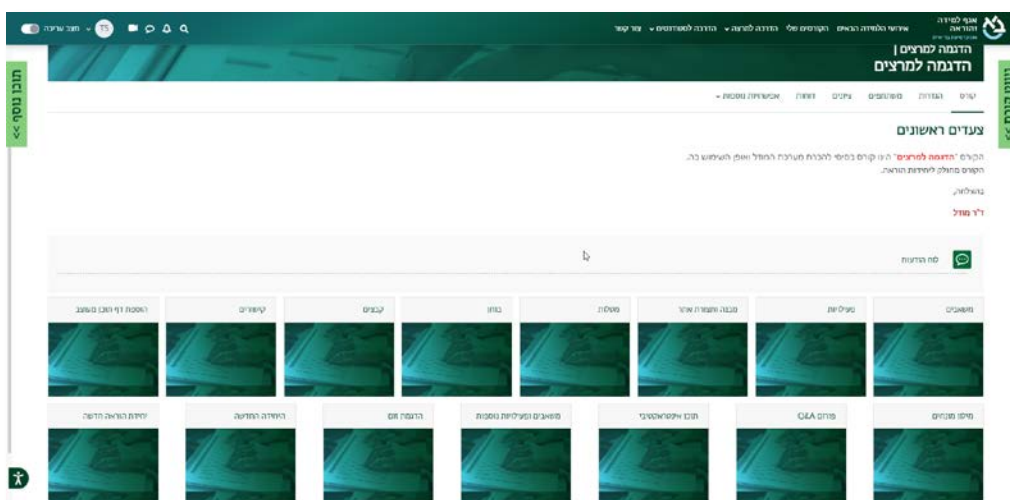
אגף למידה והוראה

אירועי הלמידה הבאים   הקורסים שלי   הדרכה למרצה   הדרכה לסטודנטים   צור קשר

מצב עריכה   TS

הדגמה למרצים |
הדגמה למרצים

תוכן נוסף >>

>> ווידג'טים

קורס   הגדרות   משתתפים   ציונים   דוחות   אפשרויות נוספות

צעדים ראשונים

הקורס "הדגמה למרצים" הינו קורס בסיסי להכרת מערכת המודל ואופן השימוש בה.
הקורס מחולק ליחידות הוראה.

בהצלחה,

ד"ר מודל

לוח הודעות

משאבים | פעילויות | סבבה ותשורת אתר | מטלות | בוחן | קבצים | קישורים | הטמעת דף תוכן מעוצב

מיפוי מונחים | פורום Q&A | תוכן אינטראקטיבי | משאבים ופעילויות נוספות | הרצאת זום | היחידה החדשה | יחידת הוראה חדשה